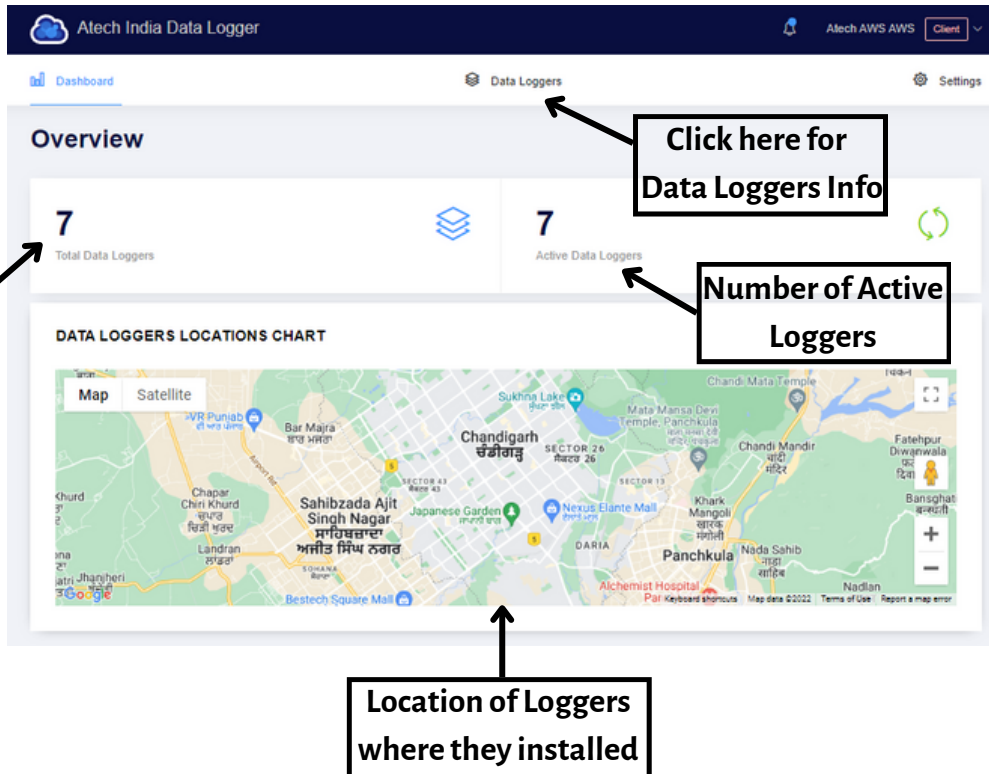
Atech India Data Logger

Atech AWS AWS Client

Dashboard

Data Loggers

Settings

Overview

Click here for Data Loggers Info

7
Total Data Loggers

7
Active Data Loggers

Number of Active Loggers

DATA LOGGERS LOCATIONS CHART

Map Satellite

Chandi Mata Temple
Sukhna Lake
VR Punjab
Bar Majra
ਬਾਰ ਮਜਰਾ
Mata Mansa Devi Temple, Panchkula
Chandigarh
ਚੰਡੀਗੜ੍ਹ
SECTOR 26
ਸੈਕਟਰ 26
Chandi Mandir
Fatehpur Diwanwala
SECTOR 43
SECTOR 13
Kharar
Chapar Chiri Khurd
ਚੱਪੜ ਚਿੜੀ ਖੁਰਦ
Sahibzada Ajit Singh Nagar
ਸਾਹਿਬਜ਼ਾਦਾ ਅਜੀਤ ਸਿੰਘ ਨਗਰ
Japanese Garden
Nexus Elante Mall
Kharak Mangoli
ਖਰਕ ਮੰਗੋਲੀ
Bansghat
Landran
ਲਾਂਡਰਾਂ
DARIA
Panchkula
Nada Sahib
ਨਾਡਾ ਸਾਹਿਬ
Jhanjheri
SOHANA
Alchemist Hospital
Nadlan
Bestech Square Mall
Google
Keyboard shortcuts Map data ©2022 Terms of Use Report a map error

Location of Loggers where they installed